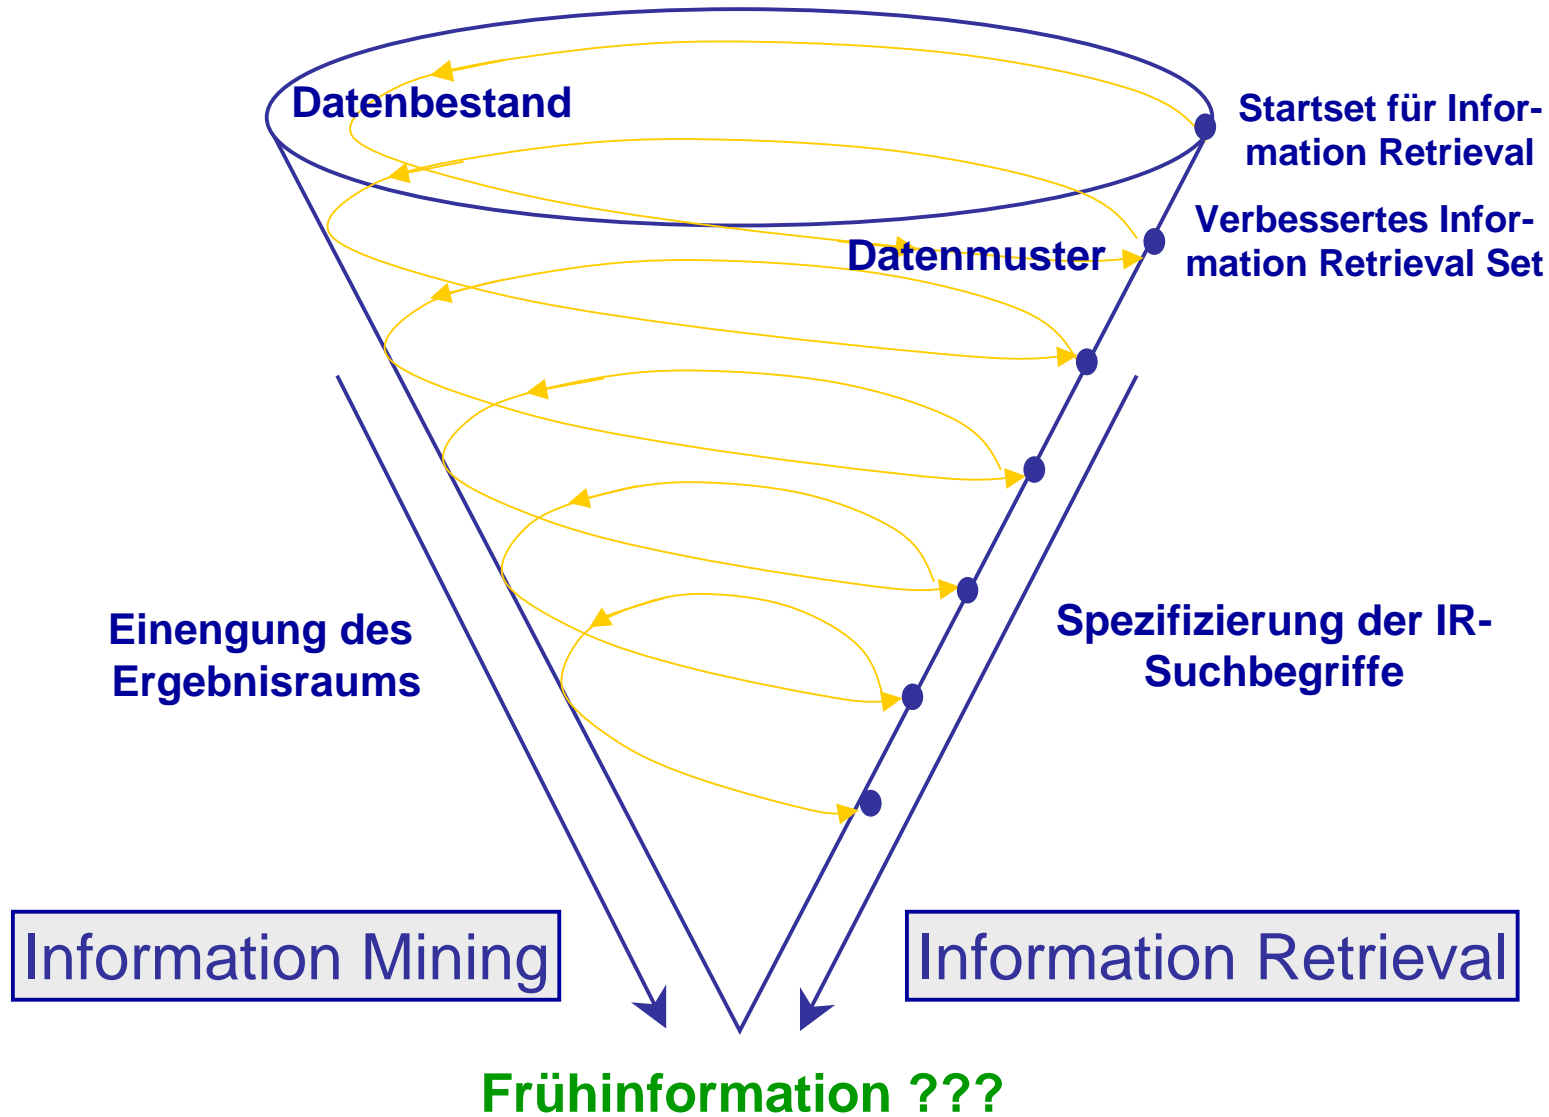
Datenbestand

Startset für Information Retrieval

Verbessertes Information Retrieval Set

Datenmuster

Einengung des Ergebnisraums

Spezifizierung der IR-Suchbegriffe

Information Mining

Information Retrieval

Frühinformation ???